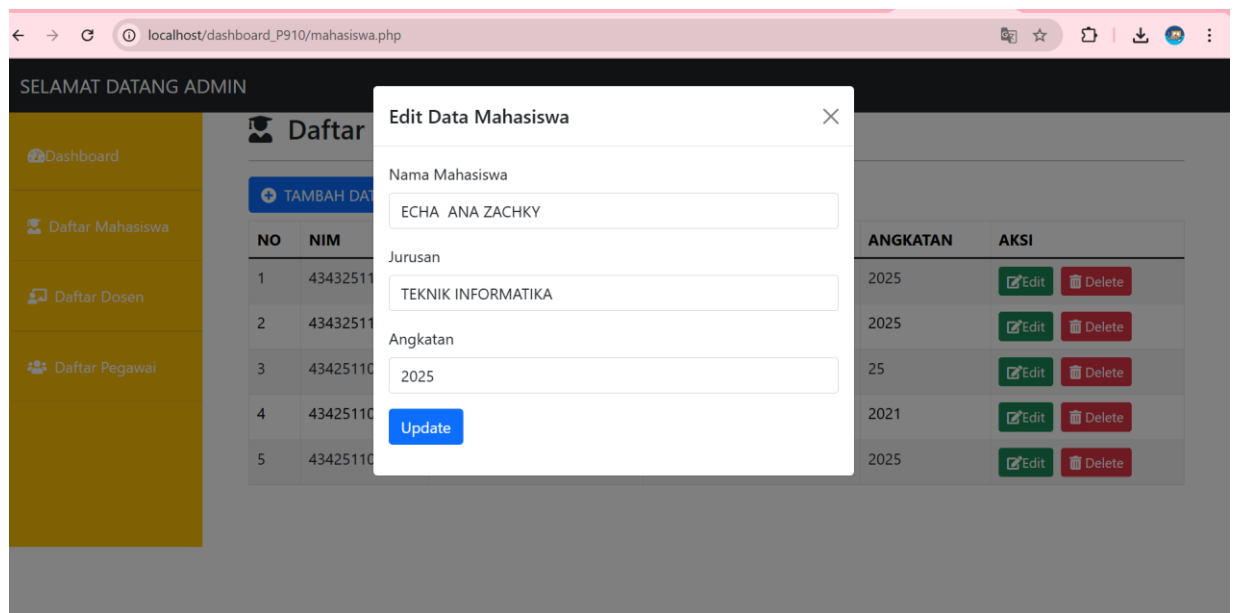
localhost/dashboard_P910/mahasiswa.php

SELAMAT DATANG ADMIN

Dashboard

Daftar Mahasiswa

Daftar Dosen

Daftar Pegawai

Daftar

TAMBAH DAT

| NO | NIM | ANGKATAN | AKSI |
|---|---|---|---|
| 1 | 43432511 | 2025 | Edit Delete |
| 2 | 43432511 | 2025 | Edit Delete |
| 3 | 43425110 | 25 | Edit Delete |
| 4 | 43425110 | 2021 | Edit Delete |
| 5 | 43425110 | 2025 | Edit Delete |

Edit Data Mahasiswa

Nama Mahasiswa

ECHA ANA ZACHKY

Jurusan

TEKNIK INFORMATIKA

Angkatan

2025

Update